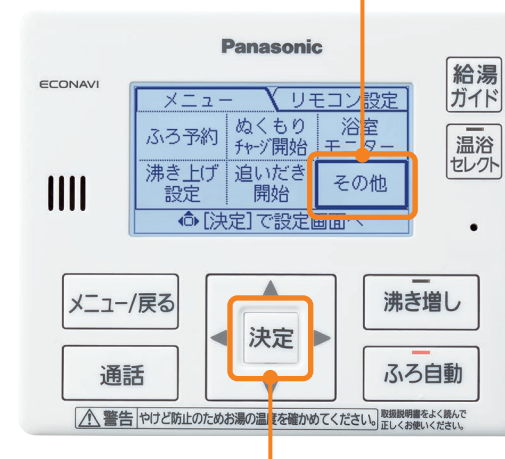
Panasonic

ECONAVI

メニュー

リモコン設定

ふろ予約

ぬくもりチャージ開始

浴室モニター

沸き上げ設定

追いだき開始

その他

[決定]で設定画面へ

給湯ガイド

温浴セレクト

メニュー/戻る

決定

沸き増し

通話

ふろ自動

⚠警告 やけど防止のためお湯の温度を確かめてください。 取扱説明書をよく読んで正しくお使いください。